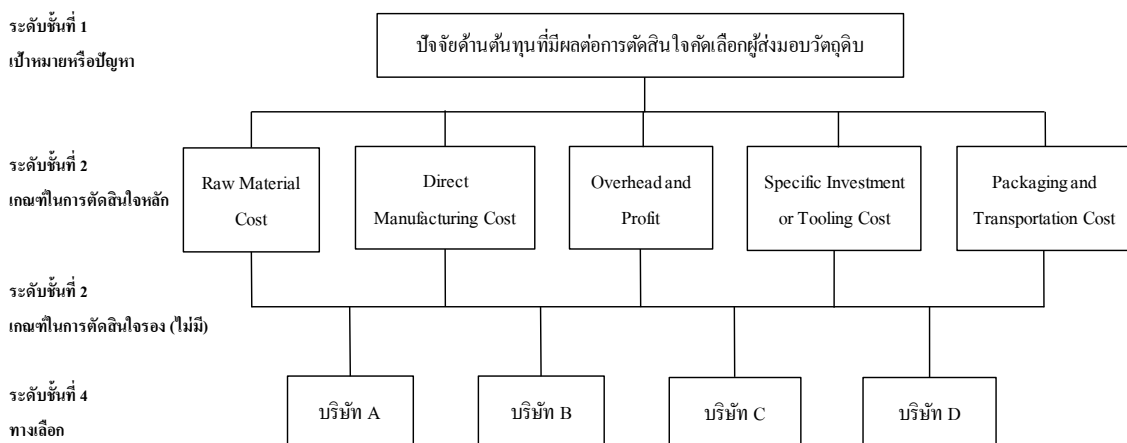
ระดับชั้นที่ 1
เป้าหมายหรือปัญหา

ปัจจัยด้านต้นทุนที่มีผลต่อการตัดสินใจคัดเลือกผู้ส่งมอบวัตถุดิบ

ระดับชั้นที่ 2
เกณฑ์ในการตัดสินใจหลัก

Raw Material Cost

Direct Manufacturing Cost

Overhead and Profit

Specific Investment or Tooling Cost

Packaging and Transportation Cost

ระดับชั้นที่ 2
เกณฑ์ในการตัดสินใจรอง (ไม่มี)

ระดับชั้นที่ 4
ทางเลือก

บริษัท A

บริษัท B

บริษัท C

บริษัท D